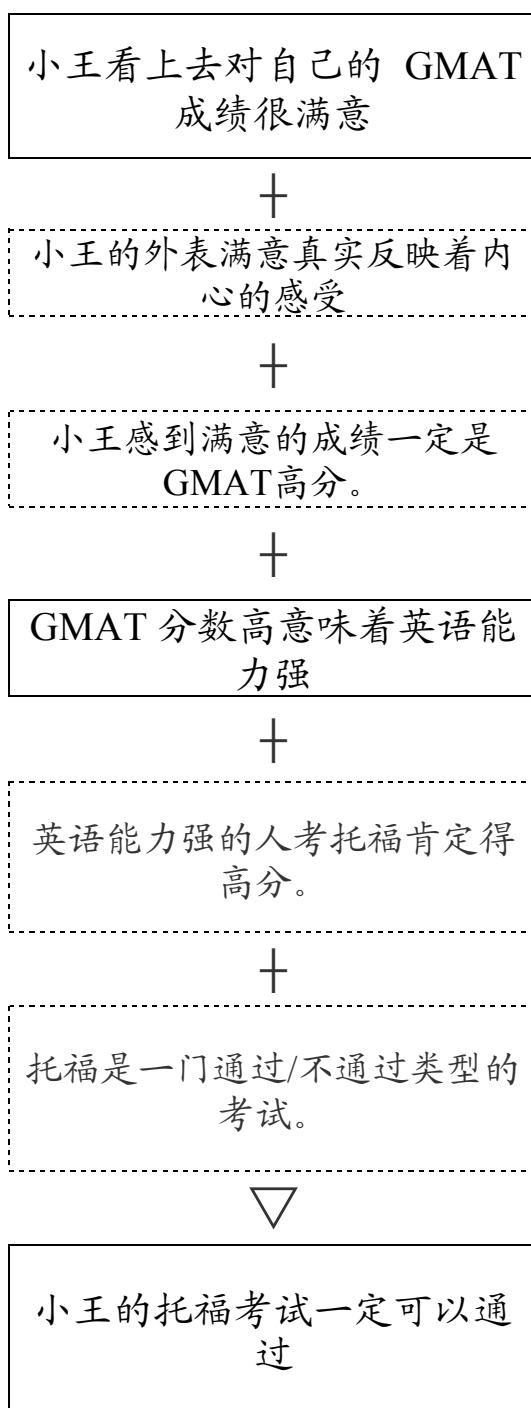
小王看上去对自己的 GMAT 成绩很满意

+

小王的外表满意真实反映着内心的感受

+

小王感到满意的成绩一定是GMAT高分。

+

GMAT 分数高意味着英语能力强

+

英语能力强的人考托福肯定得高分。

+

托福是一门通过/不通过类型的考试。

▽

小王的托福考试一定可以通过